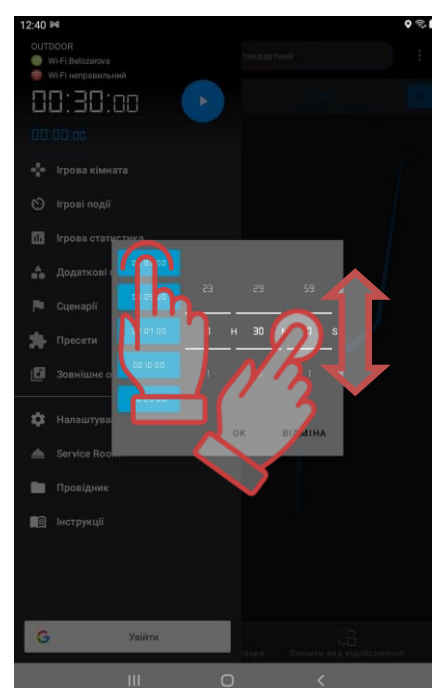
12:40

OUTDOOR
Wi-Fi Belozerova
Wi-Fi неправильний

00:30:00
00:00:00

тандартний

Ігрова кімната
Ігрові події
Ігрова статистика
Додаткові
Сценарії
Пресети
Зовнішнє о
Налаштува
Service Room
Провідник
Інструкції

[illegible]
00:05:00
00:07:00
00:10:00
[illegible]

23 29 59
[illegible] H 30 M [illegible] S

OK ВІДМІНА

Увійти

Змінити вид відображення